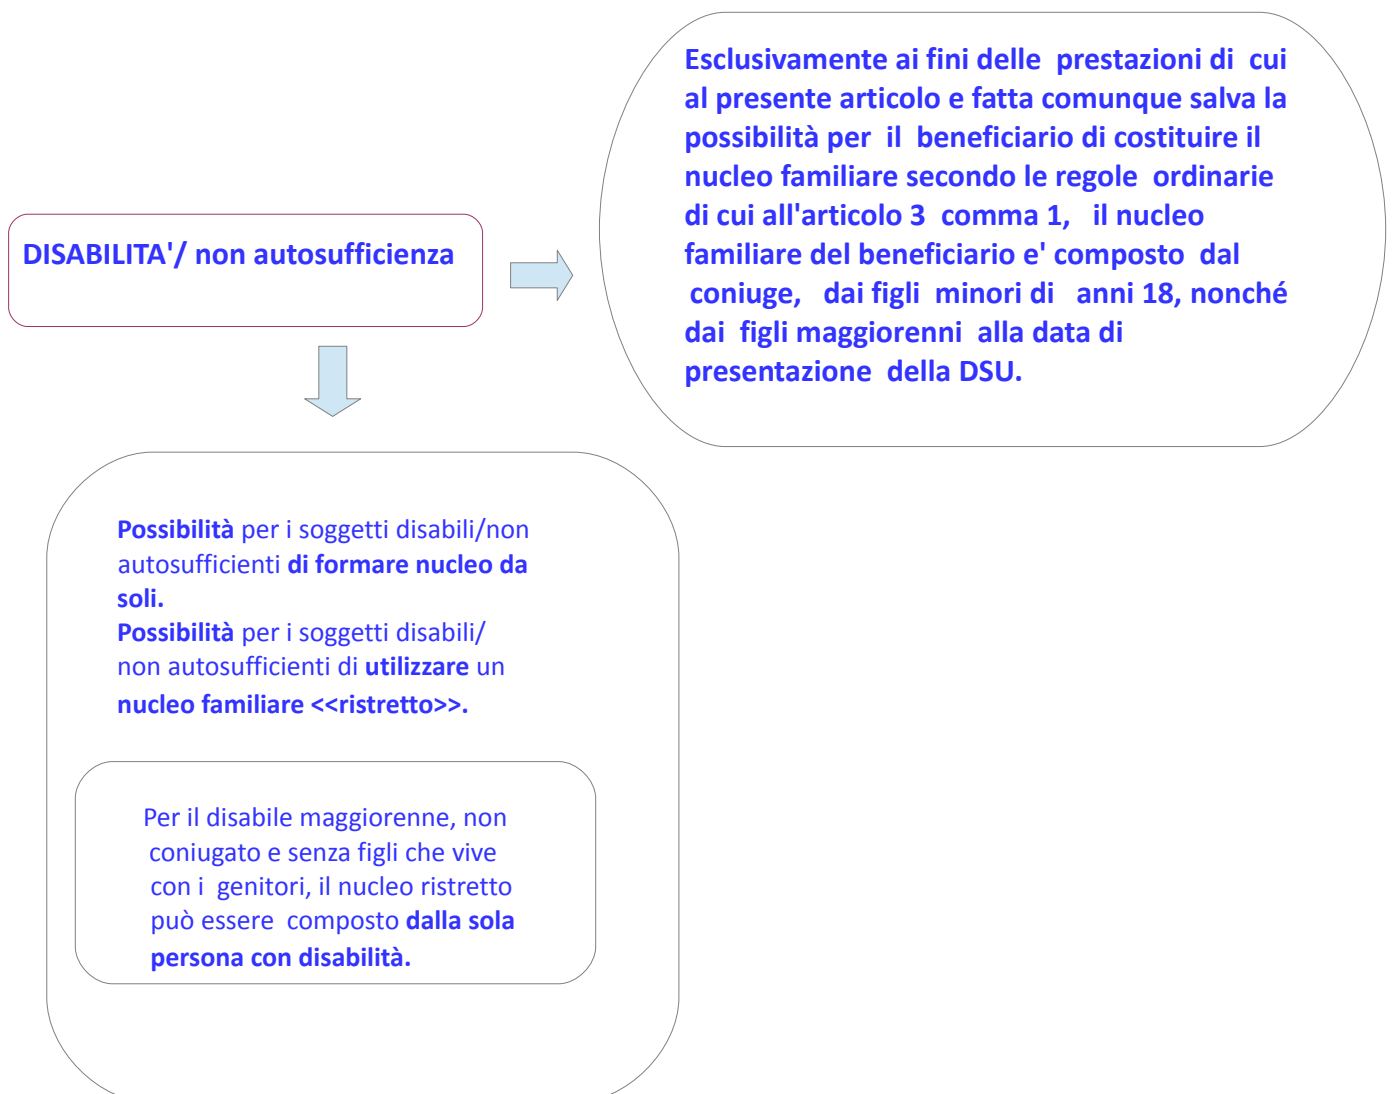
DISABILITA'/ non autosufficienza

Esclusivamente ai fini delle prestazioni di cui al presente articolo e fatta comunque salva la possibilità per il beneficiario di costituire il nucleo familiare secondo le regole ordinarie di cui all'articolo 3 comma 1, il nucleo familiare del beneficiario e' composto dal coniuge, dai figli minori di anni 18, nonché dai figli maggiorenni alla data di presentazione della DSU.

Possibilità per i soggetti disabili/non autosufficienti di formare nucleo da soli.
Possibilità per i soggetti disabili/ non autosufficienti di utilizzare un nucleo familiare <<ristretto>>.

Per il disabile maggiorenne, non coniugato e senza figli che vive con i genitori, il nucleo ristretto può essere composto dalla sola persona con disabilità.